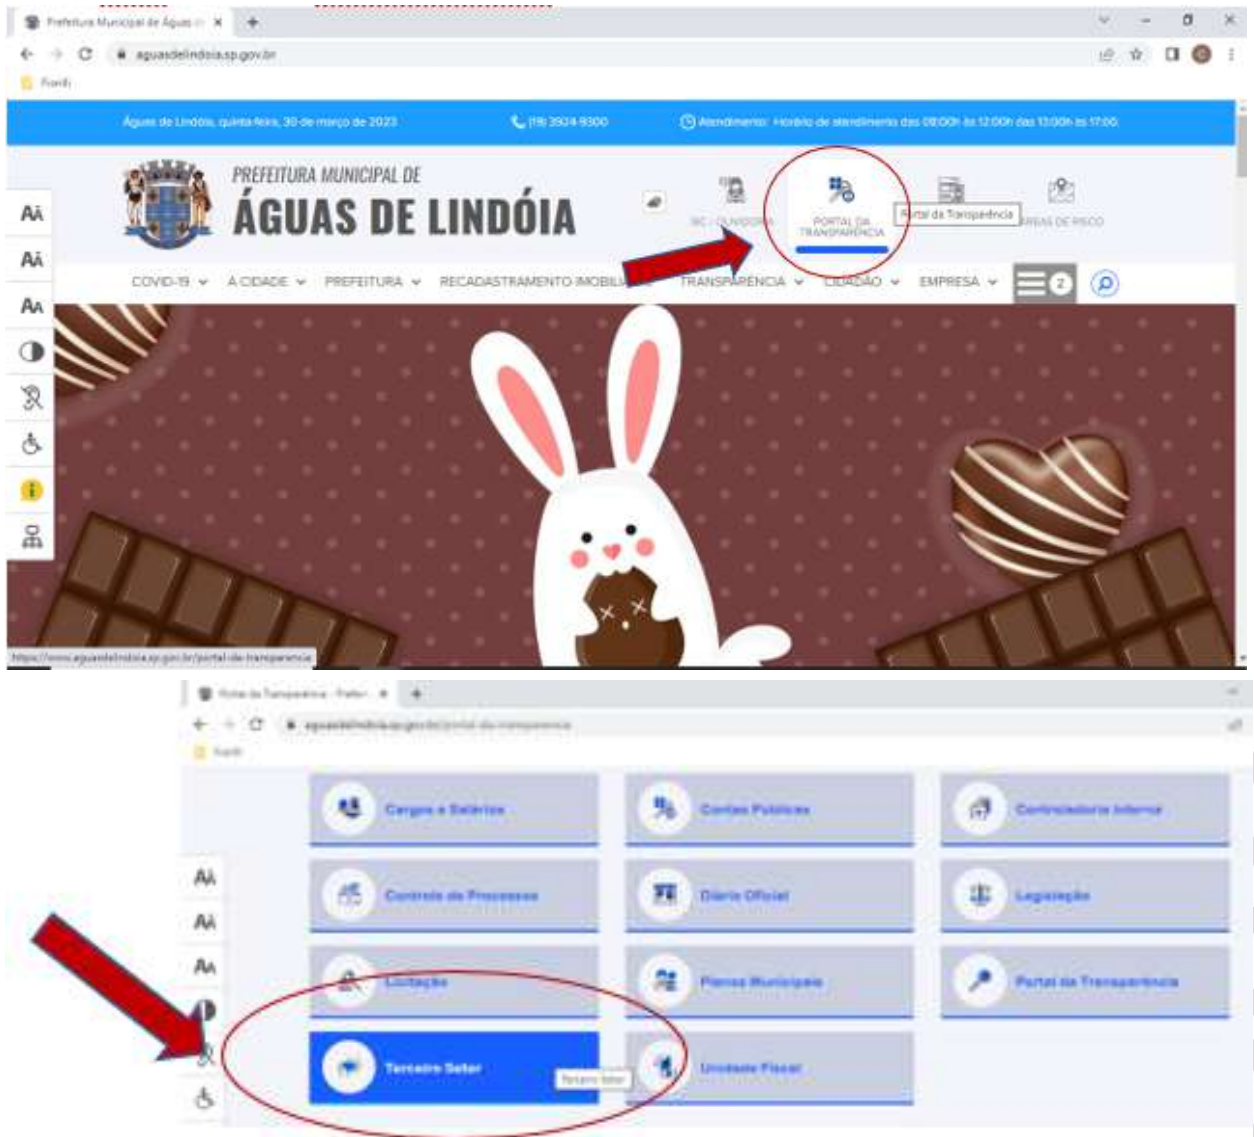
Prefeitura Municipal de Águas de ×

aguasdelindoia.sp.gov.br

Águas de Lindóia, quinta-feira, 30 de março de 2023

(19) 3924-9300

Atendimento: Horário de atendimento das 08:00h às 12:00h das 13:00h às 17:00

PREFEITURA MUNICIPAL DE
ÁGUAS DE LINDÓIA

SIC - OUVIDORIA

PORTAL DA TRANSPARÊNCIA

Portal da Transparência

ÁREAS DE RISCO

COVID-19 A CIDADE PREFEITURA RECADASTRAMENTO IMOBILIÁRIO TRANSPARÊNCIA CIDADÃO EMPRESA

2

https://www.aguasdelindoia.sp.gov.br/portal-da-transparencia

Portal da Transparência - Prefei ×

aguasdelindoia.sp.gov.br/portal-da-transparencia

Cargos e Salários

Contas Públicas

Controladoria Interna

Controle de Processos

Diário Oficial

Legislação

Licitação

Planos Municipais

Portal da Transparência

Terceiro Setor

Terceiro Setor

Unidade Fiscal